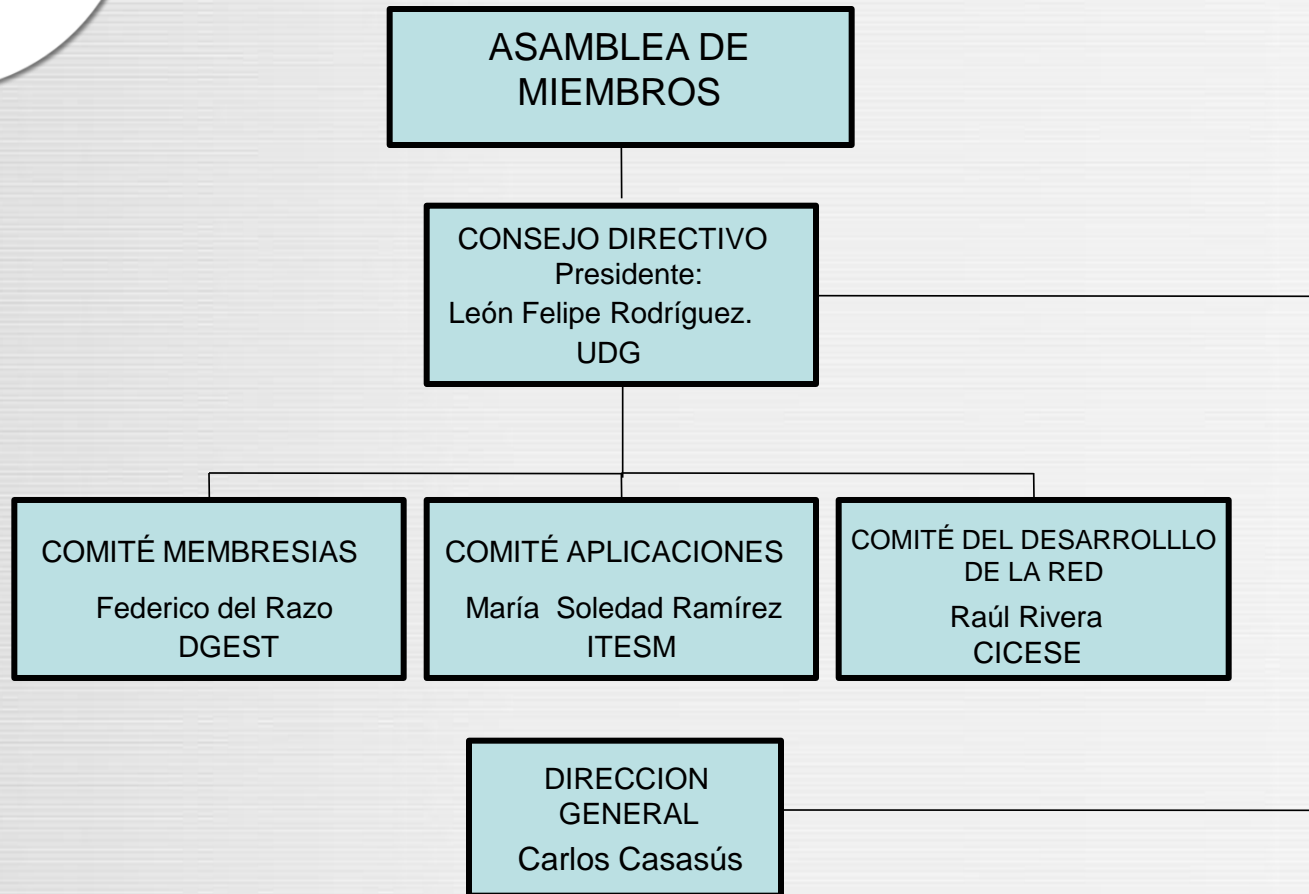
ASAMBLEA DE MIEMBROS

CONSEJO DIRECTIVO
Presidente:
León Felipe Rodríguez.
UDG

COMITÉ MEMBRESIAS
Federico del Razo
DGEST

COMITÉ APLICACIONES
María Soledad Ramírez
ITESM

COMITÉ DEL DESARROLLLO DE LA RED
Raúl Rivera
CICESE

DIRECCION GENERAL
Carlos Casasús